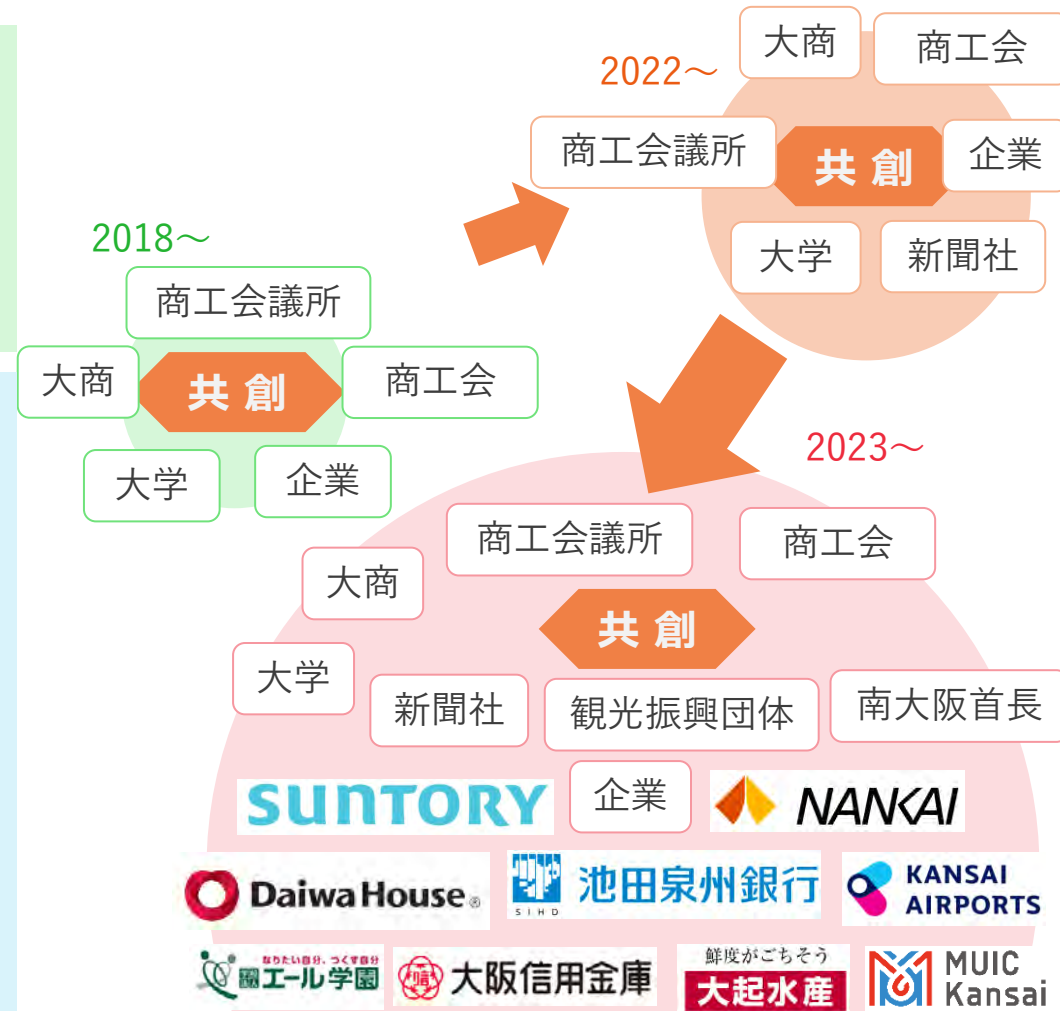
2022～

大商

商工会

商工会議所

共創

企業

大学

新聞社

2018～

商工会議所

大商

共創

商工会

大学

企業

2023～

商工会議所

商工会

大商

共創

大学

新聞社

観光振興団体

南大阪首長

SUNTORY

企業

NANKAI

Daiwa House®

SIHD 池田泉州銀行

KANSAI AIRPORTS

なりたい自分、つくす自分 エール学園

大阪信用金庫

鮮度がごちそう 大起水産

MUIC Kansai